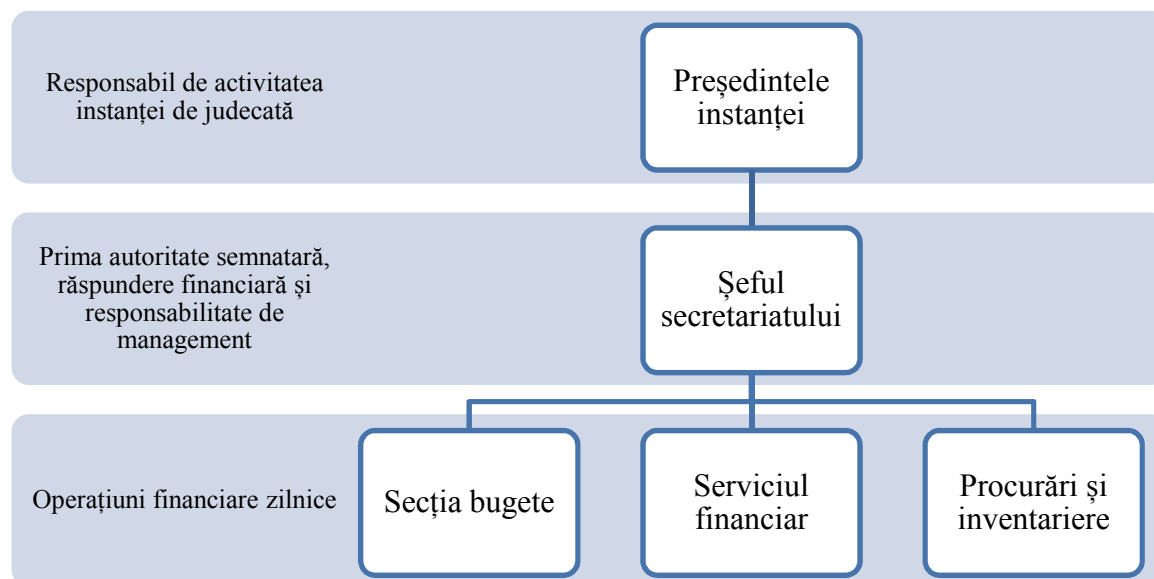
Responsabil de activitatea instanței de judecată

Președintele instanței

Prima autoritate semnatară, răspundere financiară și responsabilitate de management

Șeful secretariatului

Operațiuni financiare zilnice

Secția bugete

Serviciul financiar

Procurări și inventariere